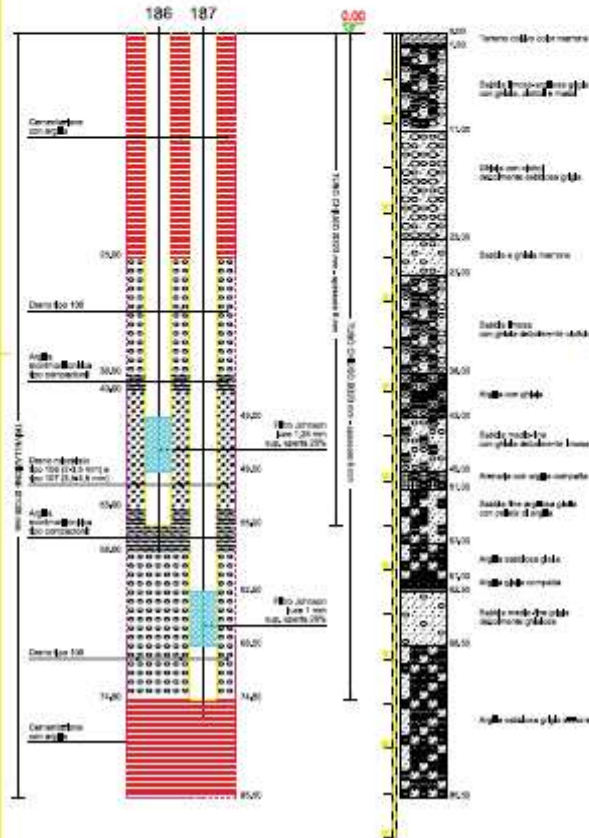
186 187

0,00

Cementazione con argilla

Dreno tipo 108

Argilla assottigliata tipo compactonit

Dreno calibrato tipo 106 (3/4,0 mm) e tipo 107 (3,0/4,6 mm)

Argilla assottigliata tipo compactonit

Dreno tipo 108

Cementazione con argilla

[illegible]

25,00
35,00
40,00
43,00
45,00
53,00
55,00
58,00
62,00
69,00
71,00
74,00
85,00

Filtro Johnson luce 1,25 mm sup. aperta 25%

Filtro Johnson luce 1 mm sup. aperta 25%

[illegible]

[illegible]

0,00
1,00
11,00
23,00
25,00
36,00
40,00
45,00
51,00
57,00
61,00
62,00
68,00
85,00

Terreno coltivo color marrone

Sabbia limoso-argillosa con ghiaia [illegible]

Ghiaia con ciottoli debolmente sabbiosa grigia

Sabbia e ghiaia marrone

Sabbia limosa con ghiaia debolmente ciottolosa

Argilla con ghiaia

Sabbia medio-fine con ghiaia debolmente limosa

Arenaria con argilla compatta

Sabbia fine argillosa grigia con ghiaia di argilla

Argilla sabbiosa grigia

Argilla grigia compatta

Sabbia medio-fine grigia debolmente ghiaiosa

Argilla sabbiosa grigia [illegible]